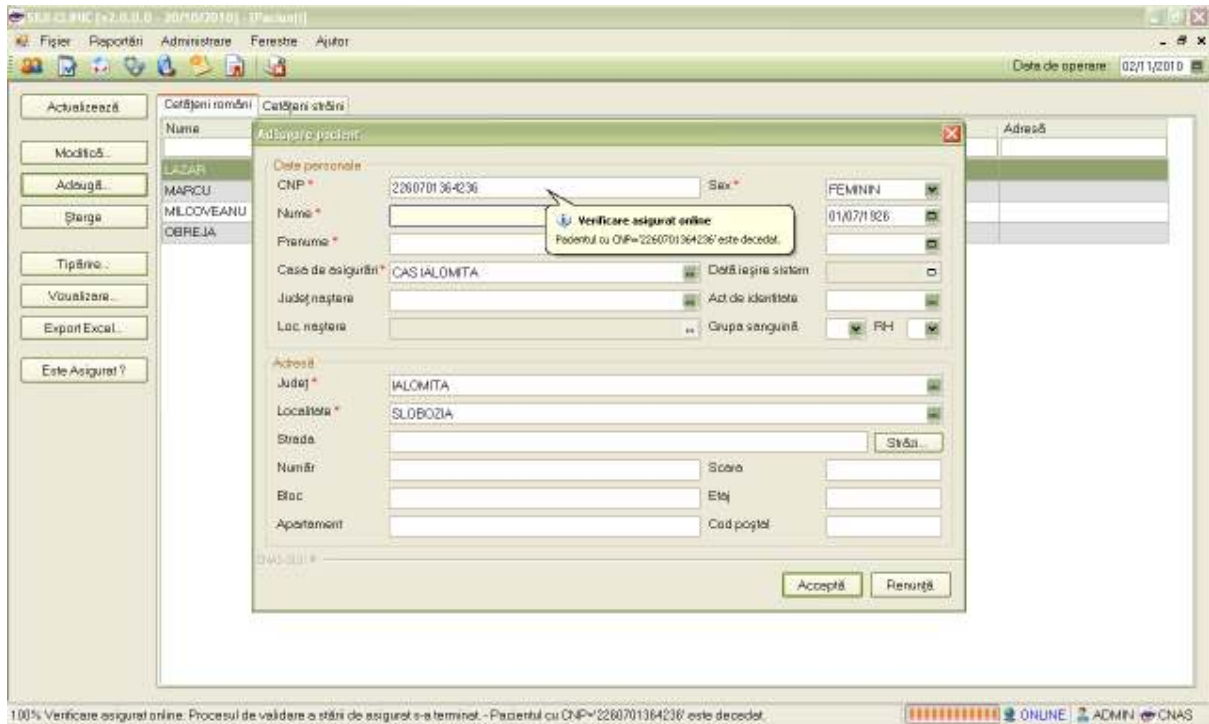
SIUI CLINIC [v2.0.0.0 - 20/10/2010] - [Pacienți]
Fișier Rapoarte Administrare Fereastre Ajutor
Data de operare 02/11/2010

Actualizează
Modifică...
Adaugă...
Șterge
Tipărire...
Vizualizare...
Export Excel...
Este Asigurat ?

Cetățeni români Cetățeni străini
Nume
Adresă
LAZAR
MARCU
MILCOVEANU
OBREJA

Adăugare pacient
Date personale
CNP * 2260701364236
Sex * FEMININ
Nume *
01/07/1926
Prenume *
Casa de asigurări * CAS IALOMITA
Dată ieșire sistem
Județ naștere
Act de identitate
Loc. naștere
Grupa sanguină
RH
Verificare asigurat online
Pacientul cu CNP='2260701364236' este decedat.
Adresă
Județ * IALOMITA
Localitate * SLOBOZIA
Strada
Străzi...
Număr
Scara
Bloc
Etaj
Apartament
Cod poștal
CNAS-SIUI ®
Acceptă
Renunță

100% Verificare asigurat online: Procesul de validare a stării de asigurat s-a terminat. - Pacientul cu CNP='2260701364236' este decedat.
ONLINE ADMIN CNAS